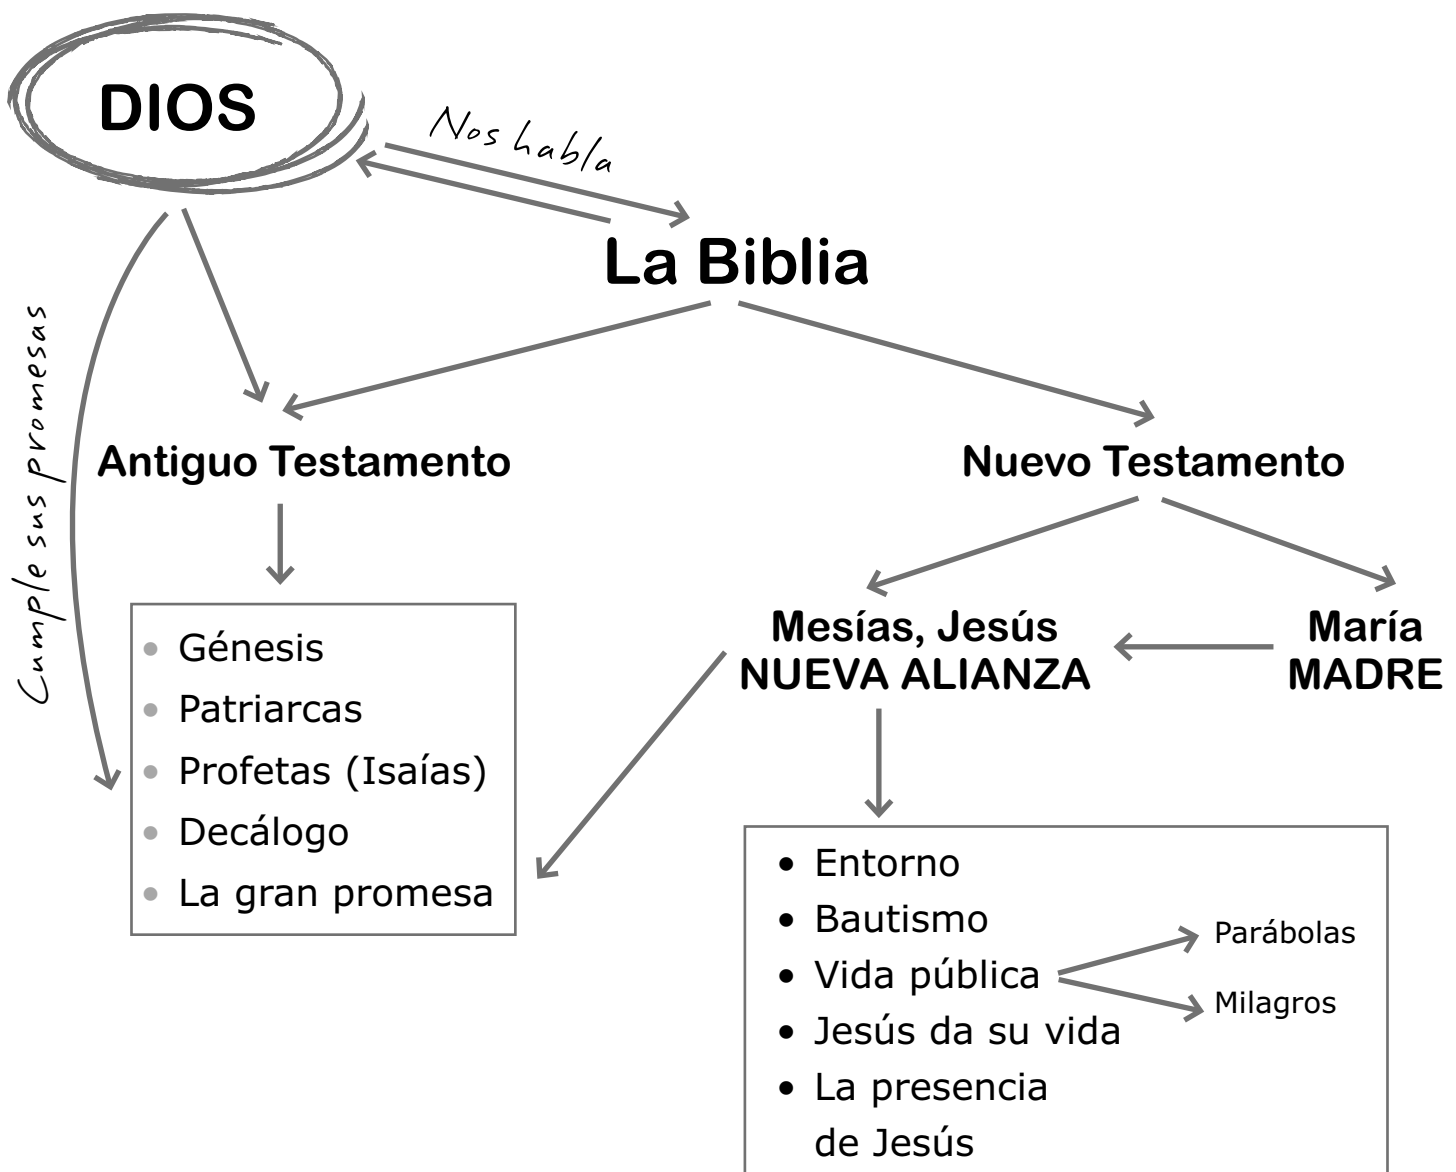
DIOS

Nos habla

La Biblia

Cumple sus promesas

Antiguo Testamento

Nuevo Testamento

- Génesis
- Patriarcas
- Profetas (Isaías)
- Decálogo
- La gran promesa

Mesías, Jesús
NUEVA ALIANZA

María
MADRE

- Entorno
- Bautismo
- Vida pública
- Jesús da su vida
- La presencia de Jesús

Parábolas
Milagros